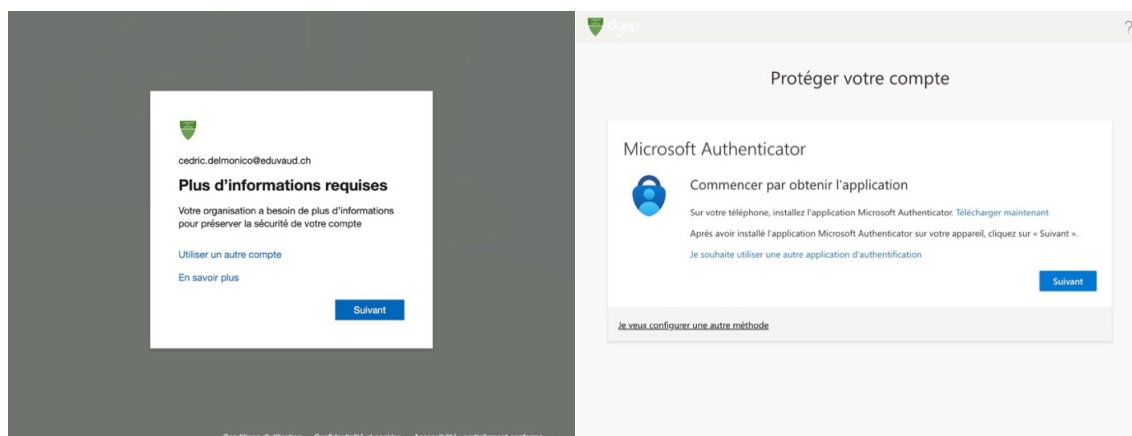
cedric.delmonico@eduvaud.ch

Plus d'informations requises

Votre organisation a besoin de plus d'informations pour préserver la sécurité de votre compte

Utiliser un autre compte

En savoir plus

Suivant

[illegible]

dgep

?

Protéger votre compte

Microsoft Authenticator

Commencer par obtenir l'application

Sur votre téléphone, installez l'application Microsoft Authenticator. Télécharger maintenant

Après avoir installé l'application Microsoft Authenticator sur votre appareil, cliquez sur « Suivant ».

Je souhaite utiliser une autre application d'authentification

Suivant

Je veux configurer une autre méthode